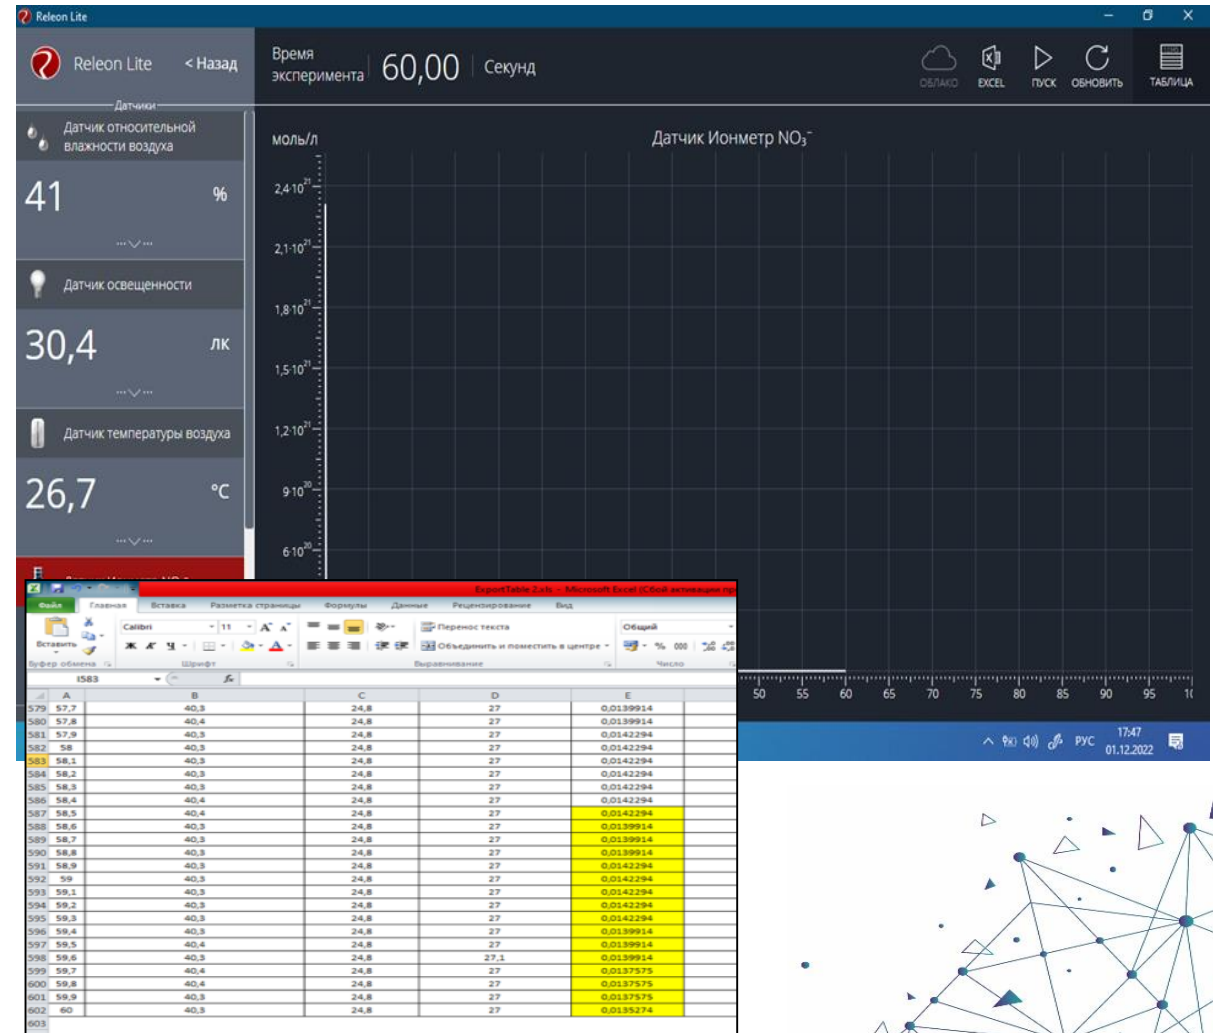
Releon Lite

Releon Lite
< Назад

Время эксперимента 60,00 Секунд

ОБЛАКО EXCEL ПУСК ОБНОВИТЬ ТАБЛИЦА

Датчики

Датчик относительной влажности воздуха
41 %

Датчик освещенности
30,4 лк

Датчик температуры воздуха
26,7 °C

моль/л
Датчик Ионметр $NO_3^-$

$2{,}4\cdot10^{21}$
$2{,}1\cdot10^{21}$
$1{,}8\cdot10^{21}$
$1{,}5\cdot10^{21}$
$1{,}2\cdot10^{21}$
$9\cdot10^{20}$
$6\cdot10^{20}$

50 55 60 65 70 75 80 85 90 95 1(

17:47
01.12.2022
РУС

ExportTable 2.xls - Microsoft Excel (Сбой активации пр

Файл Главная Вставка Разметка страницы Формулы Данные Рецензирование Вид

Вставить
Буфер обмена
Calibri 11
Шрифт
Перенос текста
Объединить и поместить в центре
Выравнивание
Общий
Число

I583

| | A | B | C | D | E |
|---|---|---|---|---|---|
| 579 | 57,7 | 40,3 | 24,8 | 27 | 0,0139914 |
| 580 | 57,8 | 40,4 | 24,8 | 27 | 0,0139914 |
| 581 | 57,9 | 40,3 | 24,8 | 27 | 0,0142294 |
| 582 | 58 | 40,3 | 24,8 | 27 | 0,0142294 |
| 583 | 58,1 | 40,3 | 24,8 | 27 | 0,0142294 |
| 584 | 58,2 | 40,3 | 24,8 | 27 | 0,0142294 |
| 585 | 58,3 | 40,3 | 24,8 | 27 | 0,0142294 |
| 586 | 58,4 | 40,4 | 24,8 | 27 | 0,0142294 |
| 587 | 58,5 | 40,4 | 24,8 | 27 | 0,0142294 |
| 588 | 58,6 | 40,3 | 24,8 | 27 | 0,0139914 |
| 589 | 58,7 | 40,3 | 24,8 | 27 | 0,0139914 |
| 590 | 58,8 | 40,3 | 24,8 | 27 | 0,0139914 |
| 591 | 58,9 | 40,3 | 24,8 | 27 | 0,0142294 |
| 592 | 59 | 40,3 | 24,8 | 27 | 0,0142294 |
| 593 | 59,1 | 40,3 | 24,8 | 27 | 0,0142294 |
| 594 | 59,2 | 40,3 | 24,8 | 27 | 0,0142294 |
| 595 | 59,3 | 40,3 | 24,8 | 27 | 0,0142294 |
| 596 | 59,4 | 40,3 | 24,8 | 27 | 0,0139914 |
| 597 | 59,5 | 40,4 | 24,8 | 27 | 0,0139914 |
| 598 | 59,6 | 40,3 | 24,8 | 27,1 | 0,0139914 |
| 599 | 59,7 | 40,4 | 24,8 | 27 | 0,0137575 |
| 600 | 59,8 | 40,4 | 24,8 | 27 | 0,0137575 |
| 601 | 59,9 | 40,3 | 24,8 | 27 | 0,0137575 |
| 602 | 60 | 40,3 | 24,8 | 27 | 0,0135274 |
| 603 | | | | | |